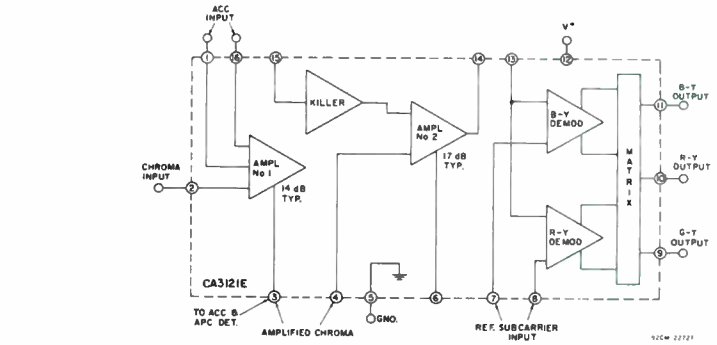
ACC INPUT

1
16
15
14
13
12
V+

KILLER

AMPL No 2

17 dB TYP.

B-Y DEMOD

R-Y DEMOD

M A T R I X

11
B-Y OUTPUT

10
R-Y OUTPUT

9
G-Y OUTPUT

CHROMA INPUT

2

AMPL No 1

14 dB TYP.

CA3121E

3
4
5
6
7
8

TO ACC & APC DET.

AMPLIFIED CHROMA

GND.

REF. SUBCARRIER INPUT

92CS-22727